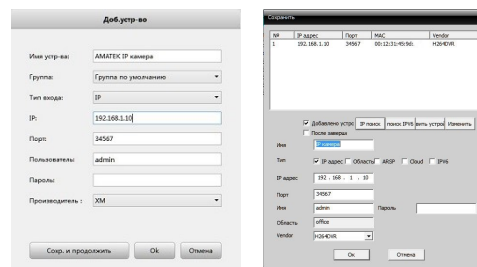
Доб.устр-во

Имя устр-ва: AMATEK IP камера

Группа: Группа по умолчанию

Тип входа: IP

IP: 192.168.1.10

Порт: 34567

Пользователь: admin

Пароль:

Производитель : XM

Сохр. и продолжить Ok Отмена

Сохранить

| № | IP адрес | Порт | MAC | Vendor |
|---|---|---|---|---|
| 1 | 192.168.1.10 | 34567 | 00:12:31:45:9d: | H264DVR |

Добавлено устр IP поиск поиск IPV6 вить устро Изменить

После замены

Имя IP камера

Тип IP адрес Область ARSP Cloud IPV6

IP адрес 192 . 168 . 1 . 10

Порт 34567

Имя admin Пароль

Область office

Vendor H264DVR

Ок Отмена